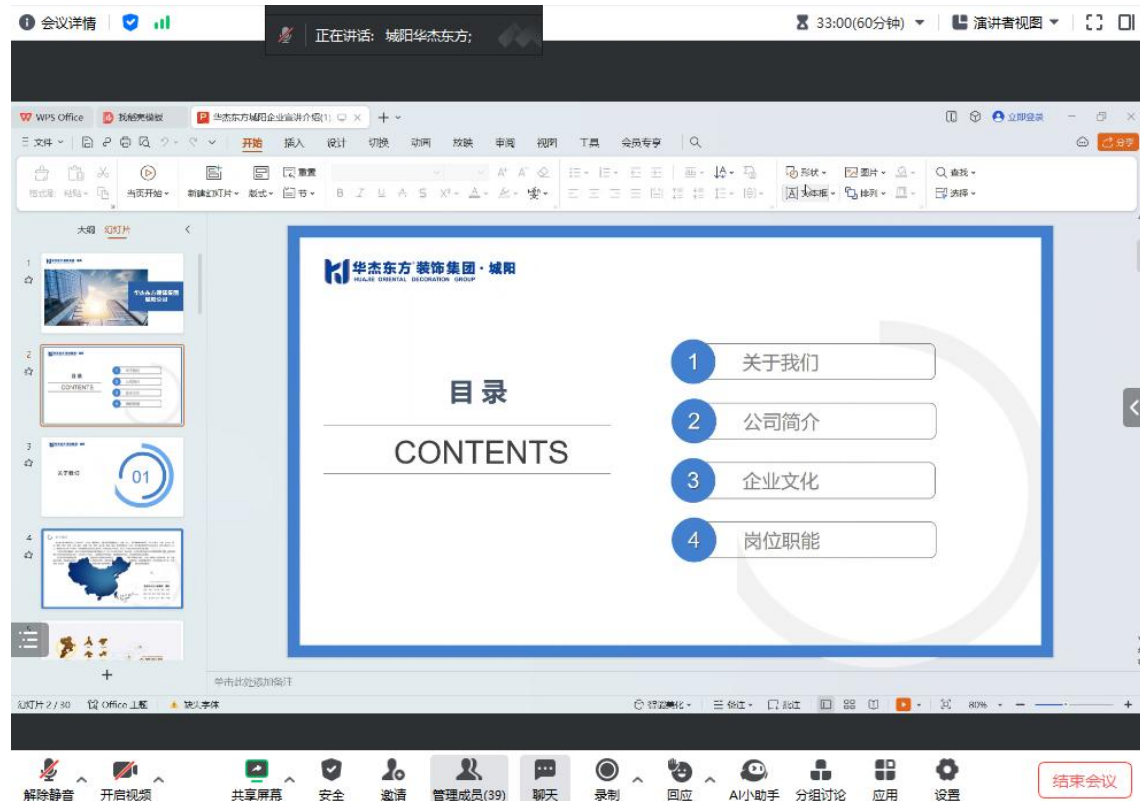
会议详情

正在讲话：城阳华杰东方;

33:00(60分钟)

演讲者视图

WPS Office

我的模板

华杰东方城阳企业宣讲介绍(1)

三文件

开始 插入 设计 切换 动画 放映 审阅 视图 工具 会员专享

格式刷 粘贴 当页开始 新建幻灯片 版式 节 重置

形状 图片 查找 文本框 排列 选择

大纲 幻灯片

华杰东方装饰集团·城阳

HUAJIE ORIENTAL DECORATION GROUP

目录

CONTENTS

1 关于我们

2 公司简介

3 企业文化

4 岗位职能

关于我们

01

单击此处添加备注

幻灯片 2 / 30

Office 主题

缺失字体

80%

解除静音 开启视频 共享屏幕 安全 邀请 管理成员(39) 聊天 录制 回应 AI小助手 分组讨论 应用 设置

结束会议